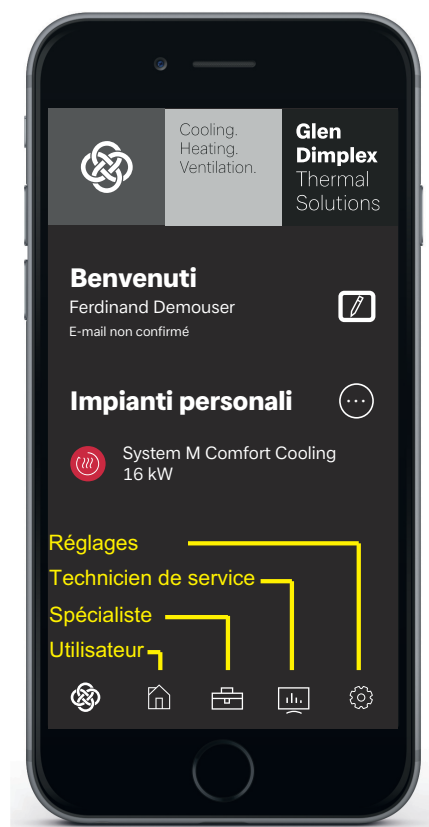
Cooling. Heating. Ventilation.

Glen Dimplex Thermal Solutions

Benvenuti
Ferdinand Demouser
E-mail non confirmé

Impianti personali

System M Comfort Cooling
16 kW

Réglages
Technicien de service
Spécialiste
Utilisateur